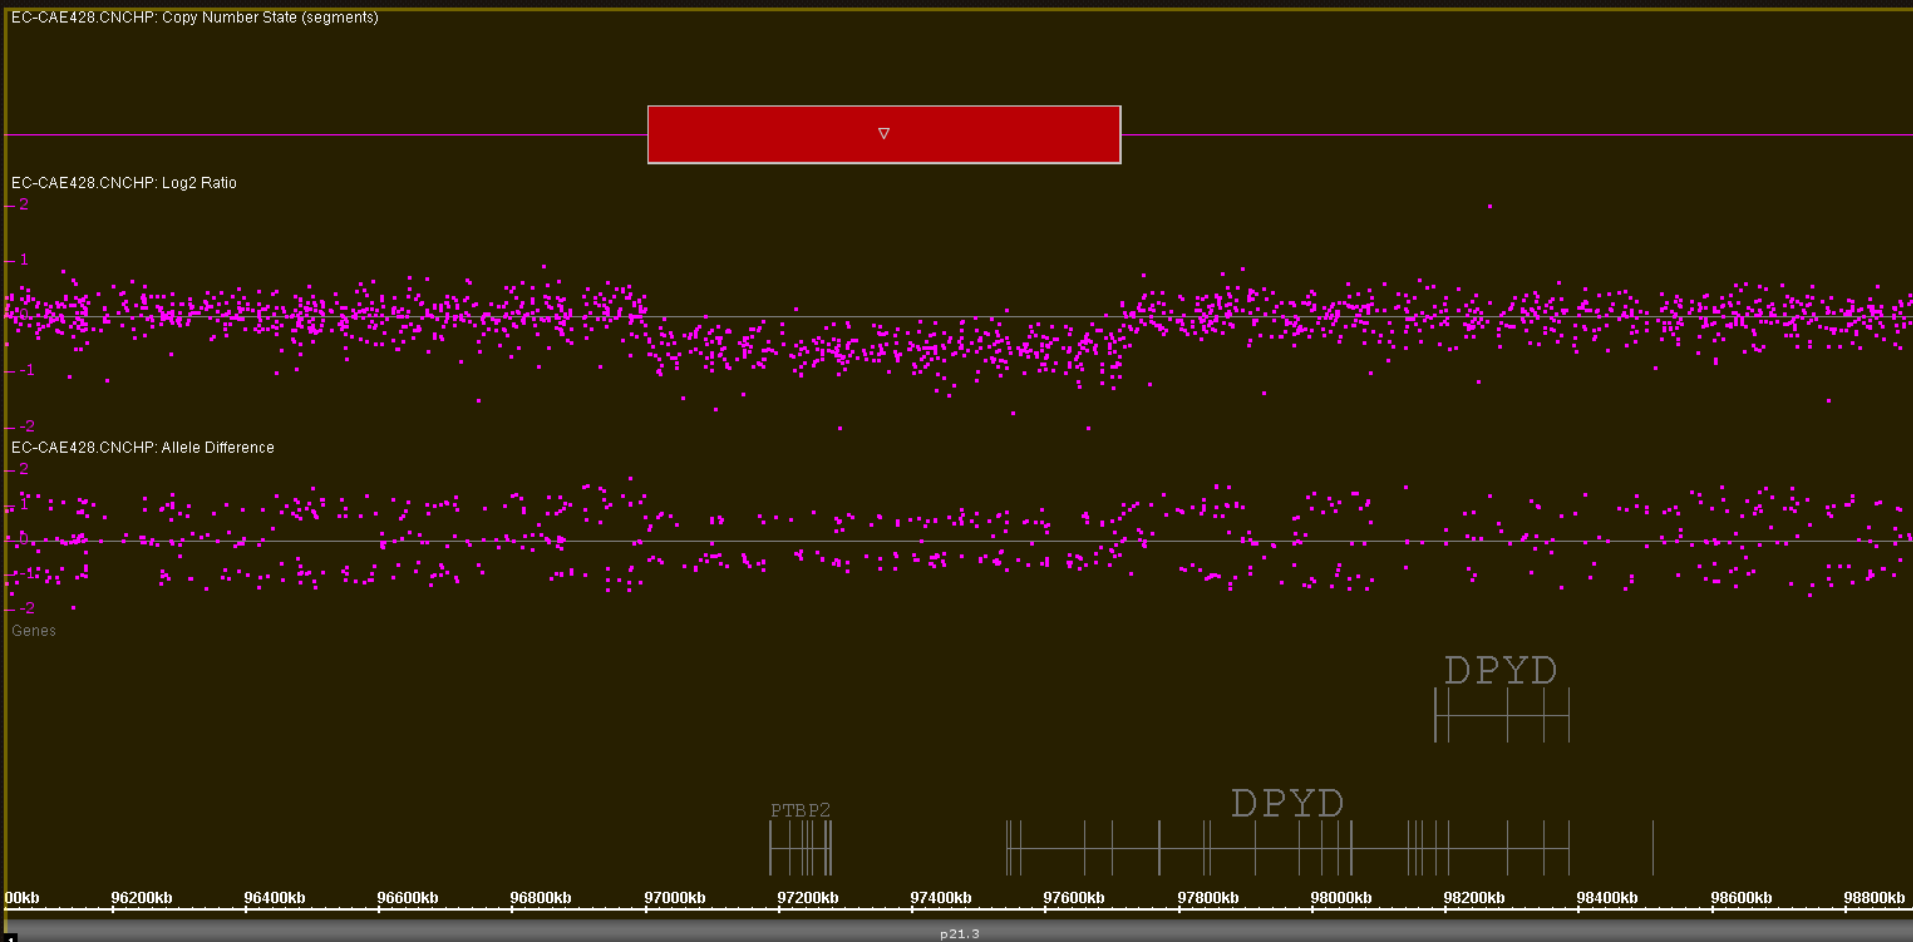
EC-CAE428.CNCHP: Copy Number State (segments)

▽

EC-CAE428.CNCHP: Log2 Ratio

2

1

0

-1

-2

EC-CAE428.CNCHP: Allele Difference

2

1

0

-1

-2

Genes

DPYD

PTBP2

DPYD

00kb 96200kb 96400kb 96600kb 96800kb 97000kb 97200kb 97400kb 97600kb 97800kb 98000kb 98200kb 98400kb 98600kb 98800kb

p21.3